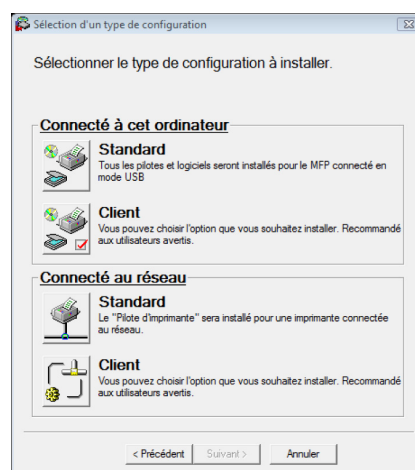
Sélection d'un type de configuration

Sélectionner le type de configuration à installer.

Connecté à cet ordinateur

Standard
Tous les pilotes et logiciels seront installés pour le MFP connecté en mode USB

Client
Vous pouvez choisir l'option que vous souhaitez installer. Recommandé aux utilisateurs avertis.

Connecté au réseau

Standard
Le "Pilote d'imprimante" sera installé pour une imprimante connectée au réseau.

Client
Vous pouvez choisir l'option que vous souhaitez installer. Recommandé aux utilisateurs avertis.

< Précédent | Suivant > | Annuler